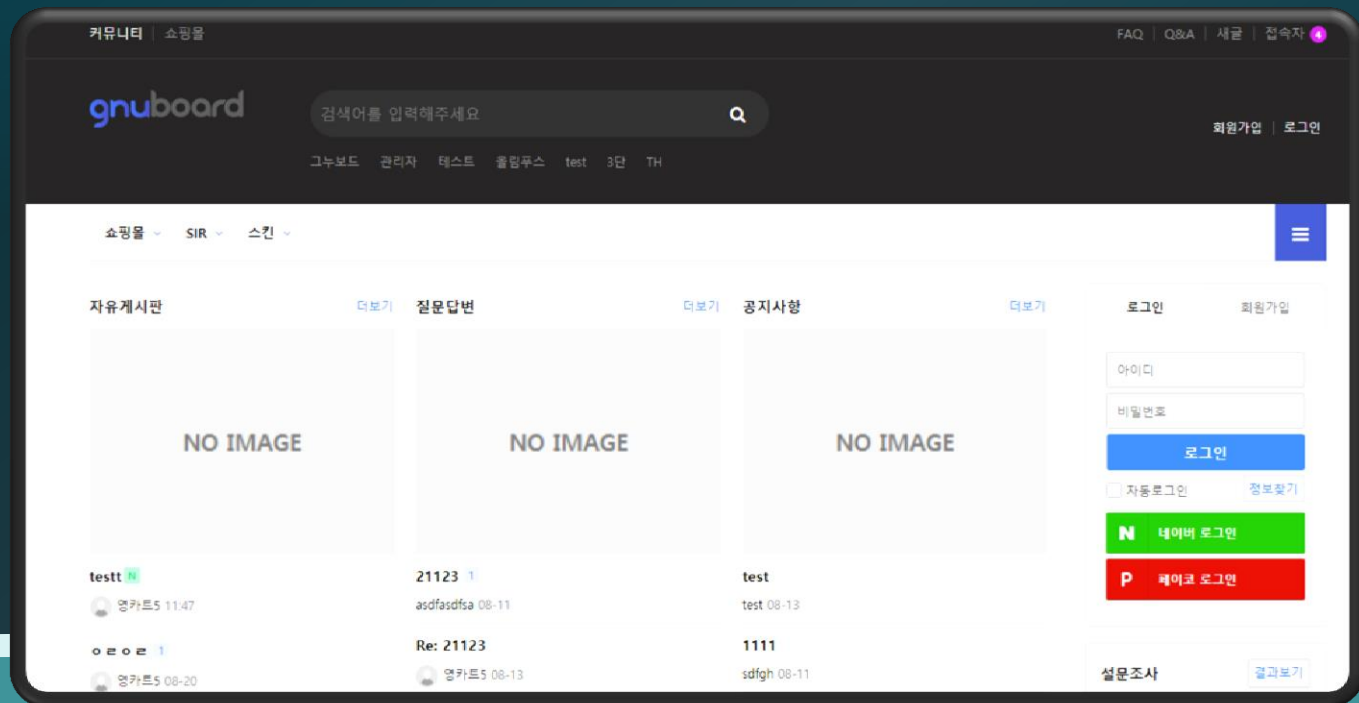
커뮤니티 | 쇼핑몰

FAQ | Q&A | 새글 | 접속자 4

gnuboard

검색어를 입력해주세요

그누보드 관리자 테스트 올림푸스 test 3단 TH

회원가입 | 로그인

쇼핑몰 SIR 스킨

자유게시판 더보기

NO IMAGE

testt N

영카트5 11:47

ㅇㄹㅇㄹ 1

영카트5 08-20

질문답변 더보기

NO IMAGE

21123 1

asdfasdfsa 08-11

Re: 21123

영카트5 08-13

공지사항 더보기

NO IMAGE

test

test 08-13

1111

sdfgh 08-11

로그인 회원가입

아이디

비밀번호

로그인

자동로그인 정보찾기

N 네이버 로그인

P 페이코 로그인

설문조사 결과보기